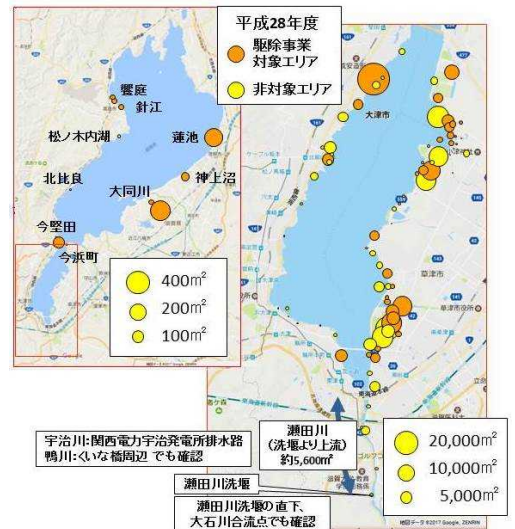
平成28年度
駆除事業対象エリア
非対象エリア

饗庭
針江
松ノ木内湖
蓮池
北比良
神上沼
大同川
今堅田
今浜町

400m$^2$
200m$^2$
100m$^2$

大津市
草津市

宇治川:関西電力宇治発電所排水路
鴨川:くいな橋周辺 でも確認

瀬田川(洗堰より上流)約5,600m$^2$

瀬田川洗堰

瀬田川洗堰の直下、大石川合流点でも確認

20,000m$^2$
10,000m$^2$
5,000m$^2$

地図データ ©2017 Google, ZENRIN